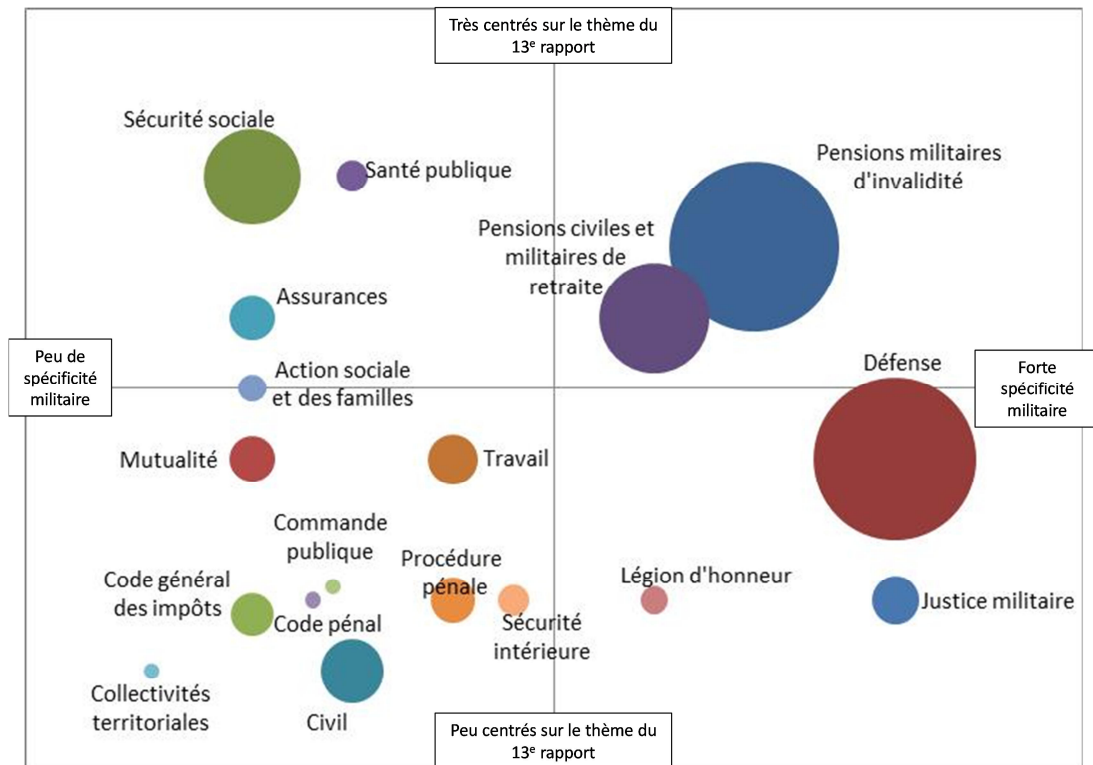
Très centrés sur le thème du 13$^{e}$ rapport

Sécurité sociale

Santé publique

Pensions militaires d'invalidité

Pensions civiles et militaires de retraite

Assurances

Peu de spécificité militaire

Action sociale et des familles

Défense

Forte spécificité militaire

Mutualité

Travail

Commande publique

Procédure pénale

Code général des impôts

Code pénal

Légion d'honneur

Justice militaire

Sécurité intérieure

Collectivités territoriales

Civil

Peu centrés sur le thème du 13$^{e}$ rapport